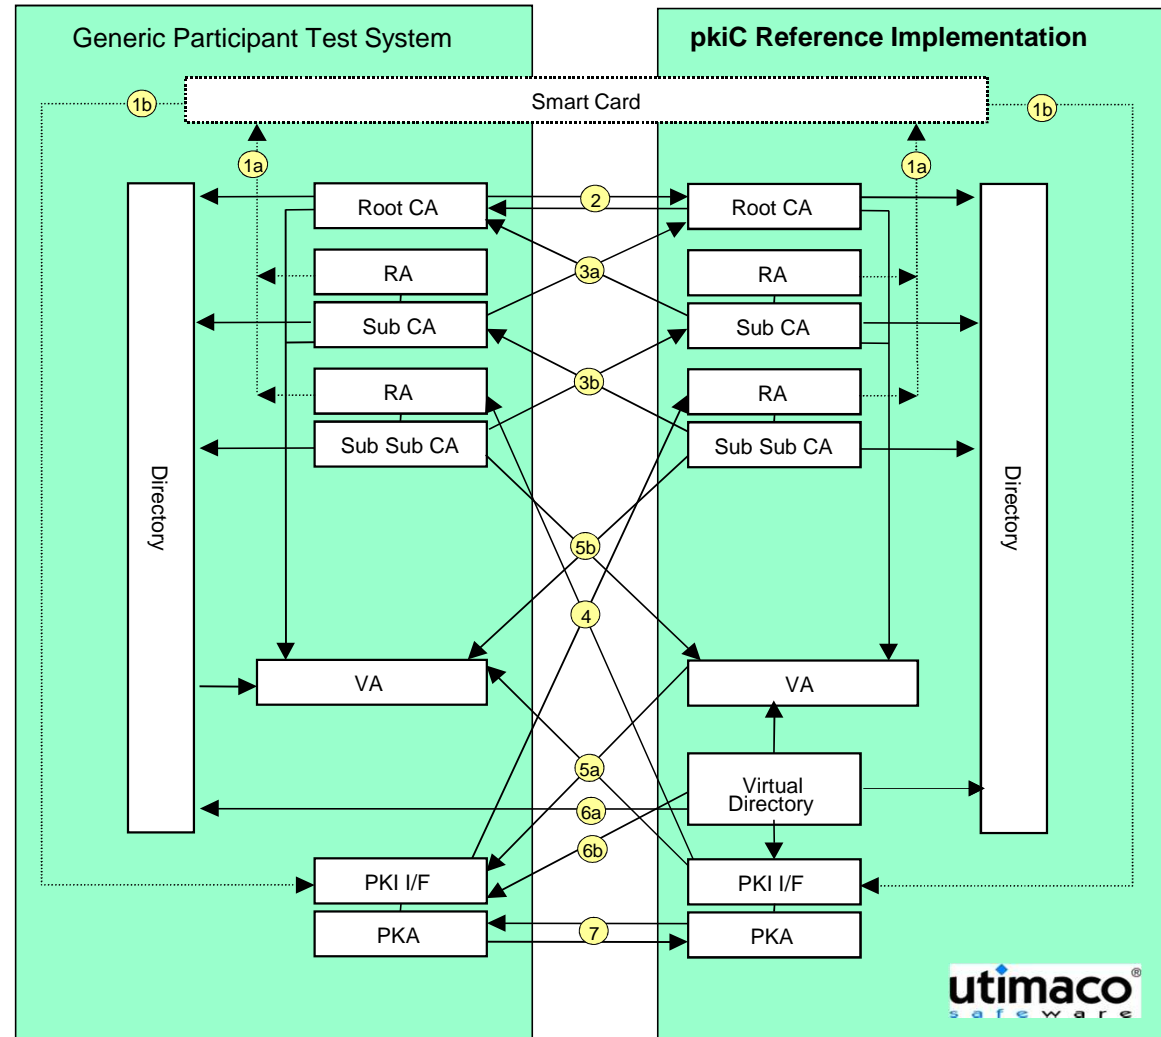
Generic Participant Test System

pkiC Reference Implementation

1b

Smart Card

1b

1a

1a

Root CA

2

Root CA

RA

3a

RA

Sub CA

Sub CA

RA

3b

RA

Sub Sub CA

Sub Sub CA

Directory

Directory

5b

4

VA

VA

5a

Virtual Directory

6a

6b

PKI I/F

PKI I/F

PKA

7

PKA

utimaco®
safeware